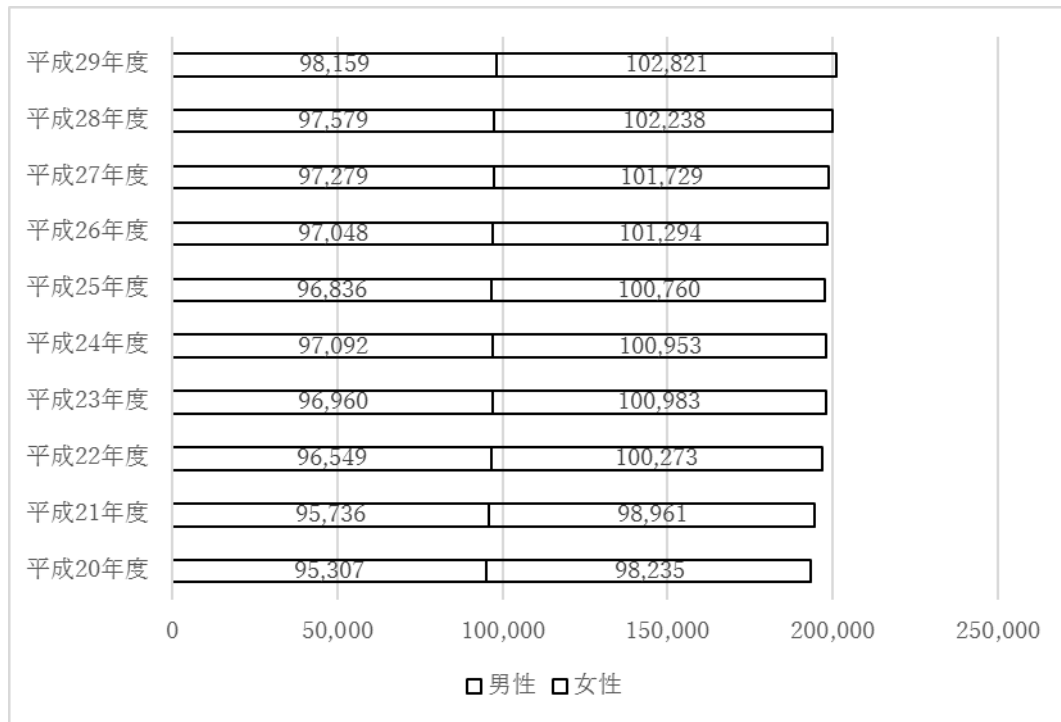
平成29年度 98,159 102,821
平成28年度 97,579 102,238
平成27年度 97,279 101,729
平成26年度 97,048 101,294
平成25年度 96,836 100,760
平成24年度 97,092 100,953
平成23年度 96,960 100,983
平成22年度 96,549 100,273
平成21年度 95,736 98,961
平成20年度 95,307 98,235

0 50,000 100,000 150,000 200,000 250,000

□男性 □女性